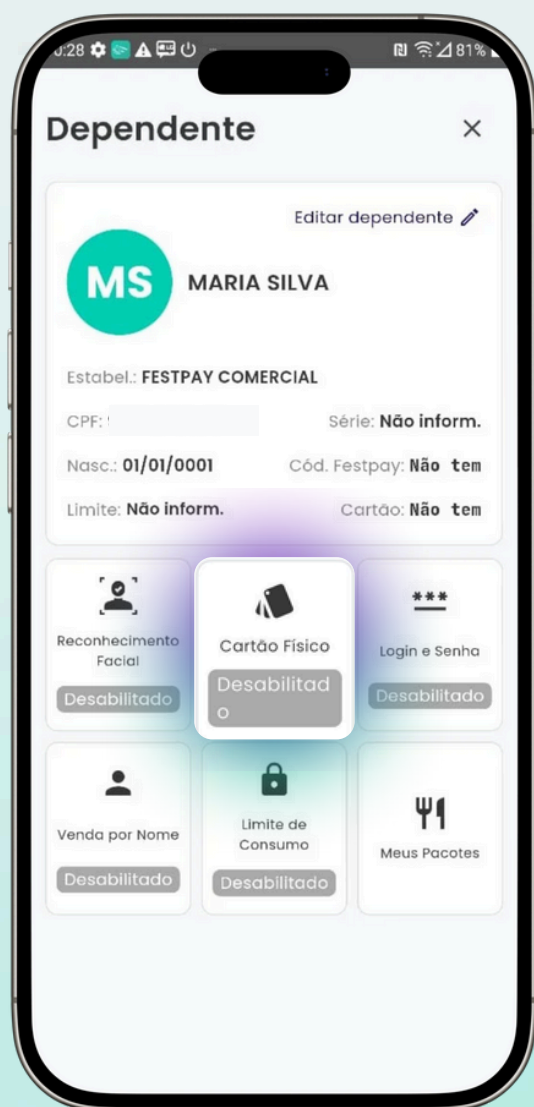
0:28 81%

Dependente ×

Editar dependente

MS MARIA SILVA

Estabel.: FESTPAY COMERCIAL

CPF:

Série: Não inform.

Nasc.: 01/01/0001

Cód. Festpay: Não tem

Limite: Não inform.

Cartão: Não tem

Reconhecimento Facial
Desabilitado

Cartão Físico
Desabilitado

Login e Senha
Desabilitado

Venda por Nome
Desabilitado

Limite de Consumo
Desabilitado

Meus Pacotes